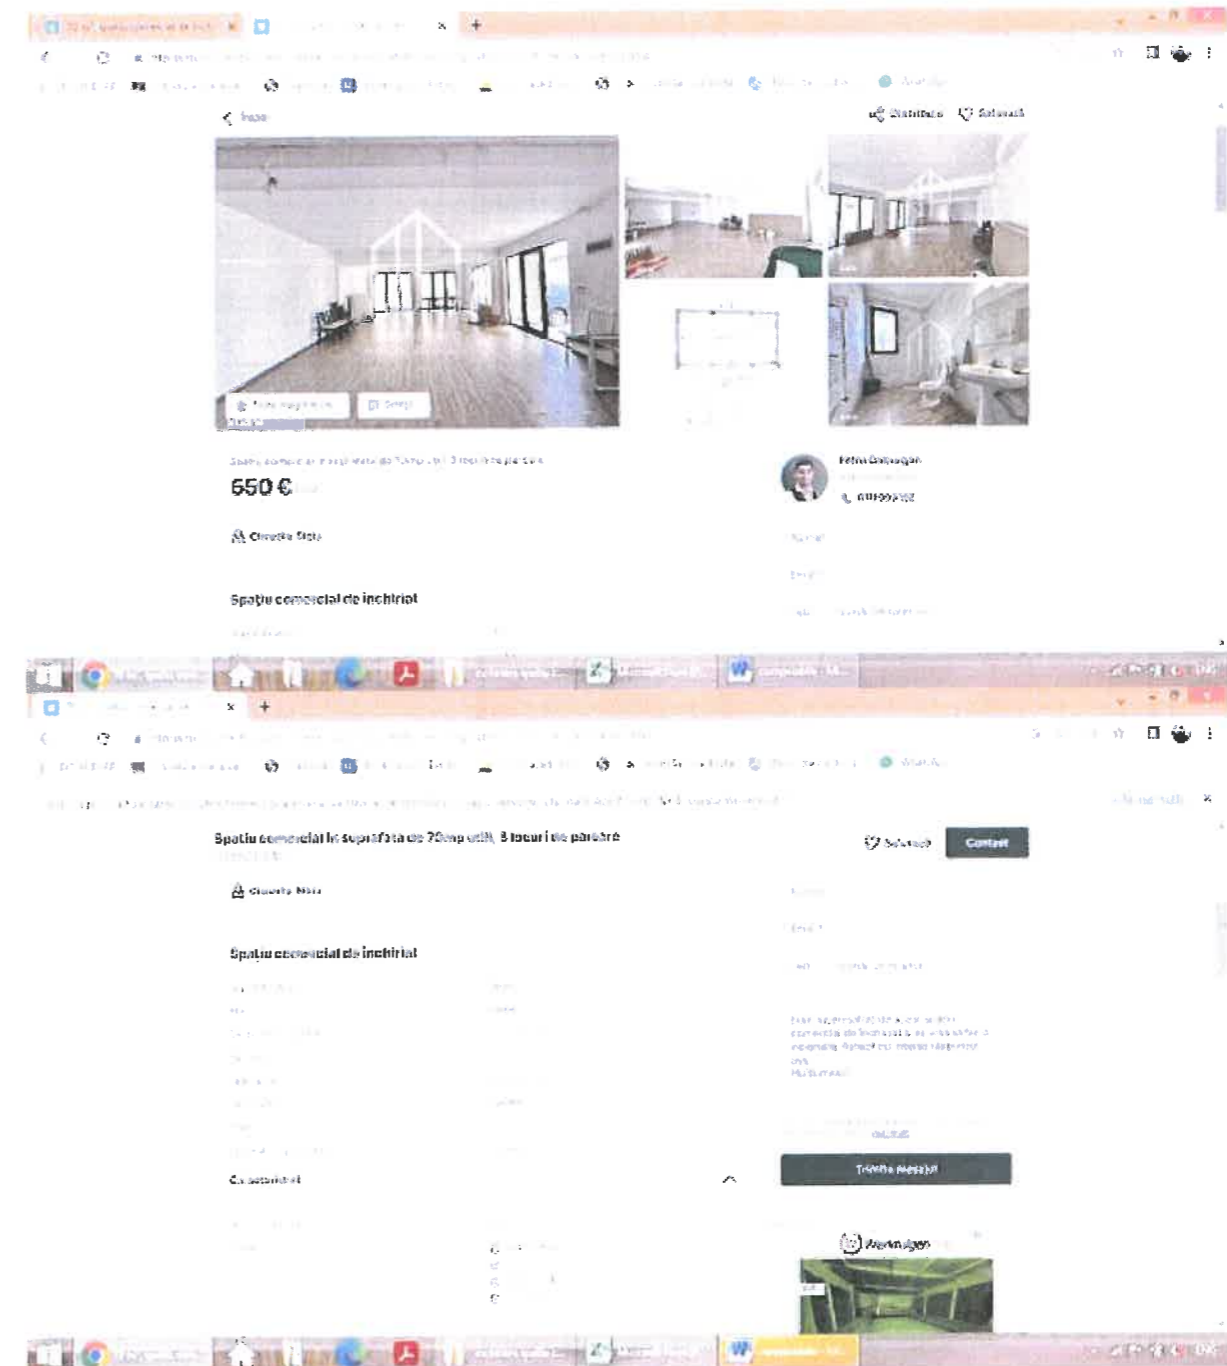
Înapoi

Distribuie Salvează

650 €

Chirurgie Stela

Spațiu comercial de închiriat

Petru Dragusgan

0711993102

Spațiu comercial în suprafață de 70mp util, 3 locuri de parcare

Salvează Contact

Chirurgie Stela

Spațiu comercial de închiriat

Caracteristici

Trimite mesajul

Aventurigen